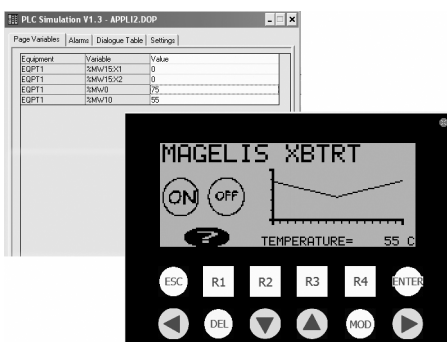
PLC Simulation V1.3 - APPLI2.DOP

Page Variables | Alarms | Dialogue Table | Settings

| Equipment | Variable | Value |
|---|---|---|
| EQPT1 | %MW15X1 | 0 |
| EQPT1 | %MW15X2 | 0 |
| EQPT1 | %MW0 | 75 |
| EQPT1 | %MW10 | 55 |

MAGELIS XBTRT

ON OFF

?

TEMPERATURE= 55 C

ESC R1 R2 R3 R4 ENTER

DEL MOD